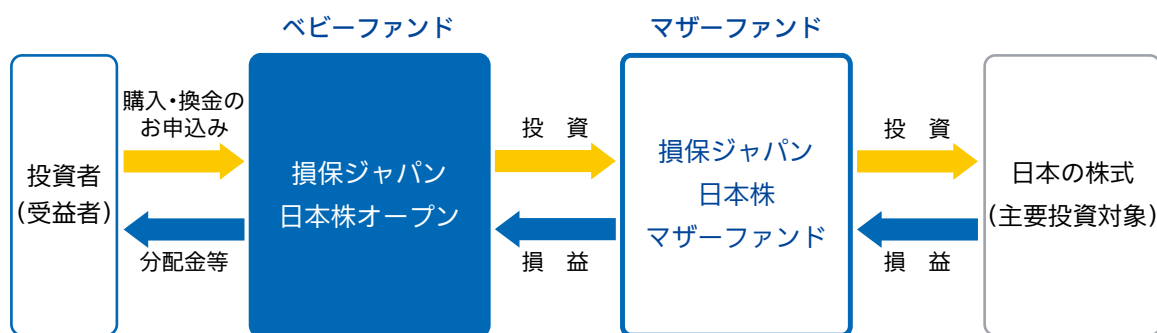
ベビーファンド

マザーファンド

投資者
（受益者）

購入・換金の
お申込み

分配金等

損保ジャパン
日本株オープン

投　資

損　益

損保ジャパン
日本株
マザーファンド

投　資

損　益

日本の株式
（主要投資対象）